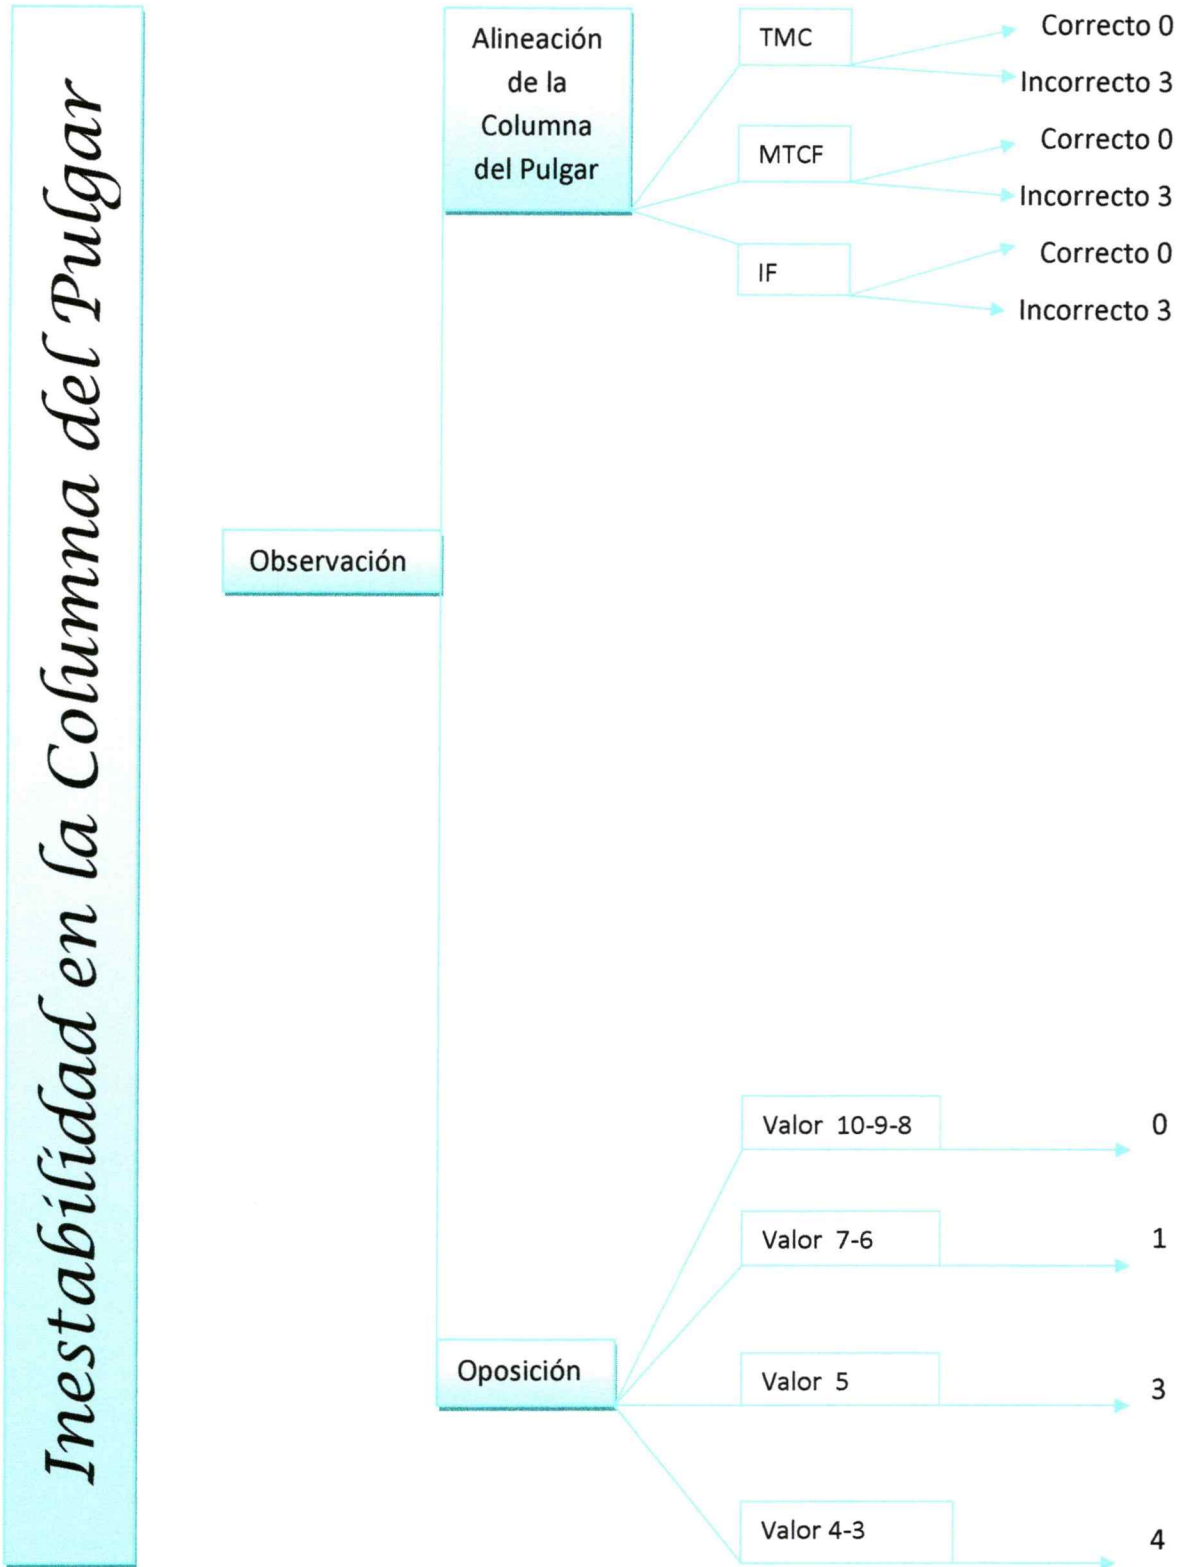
Inestabilidad en la Columna del Pulgar

Observación

Alineación de la Columna del Pulgar

TMC
Correcto 0
Incorrecto 3

MTCF
Correcto 0
Incorrecto 3

IF
Correcto 0
Incorrecto 3

Oposición

Valor 10-9-8
0

Valor 7-6
1

Valor 5
3

Valor 4-3
4